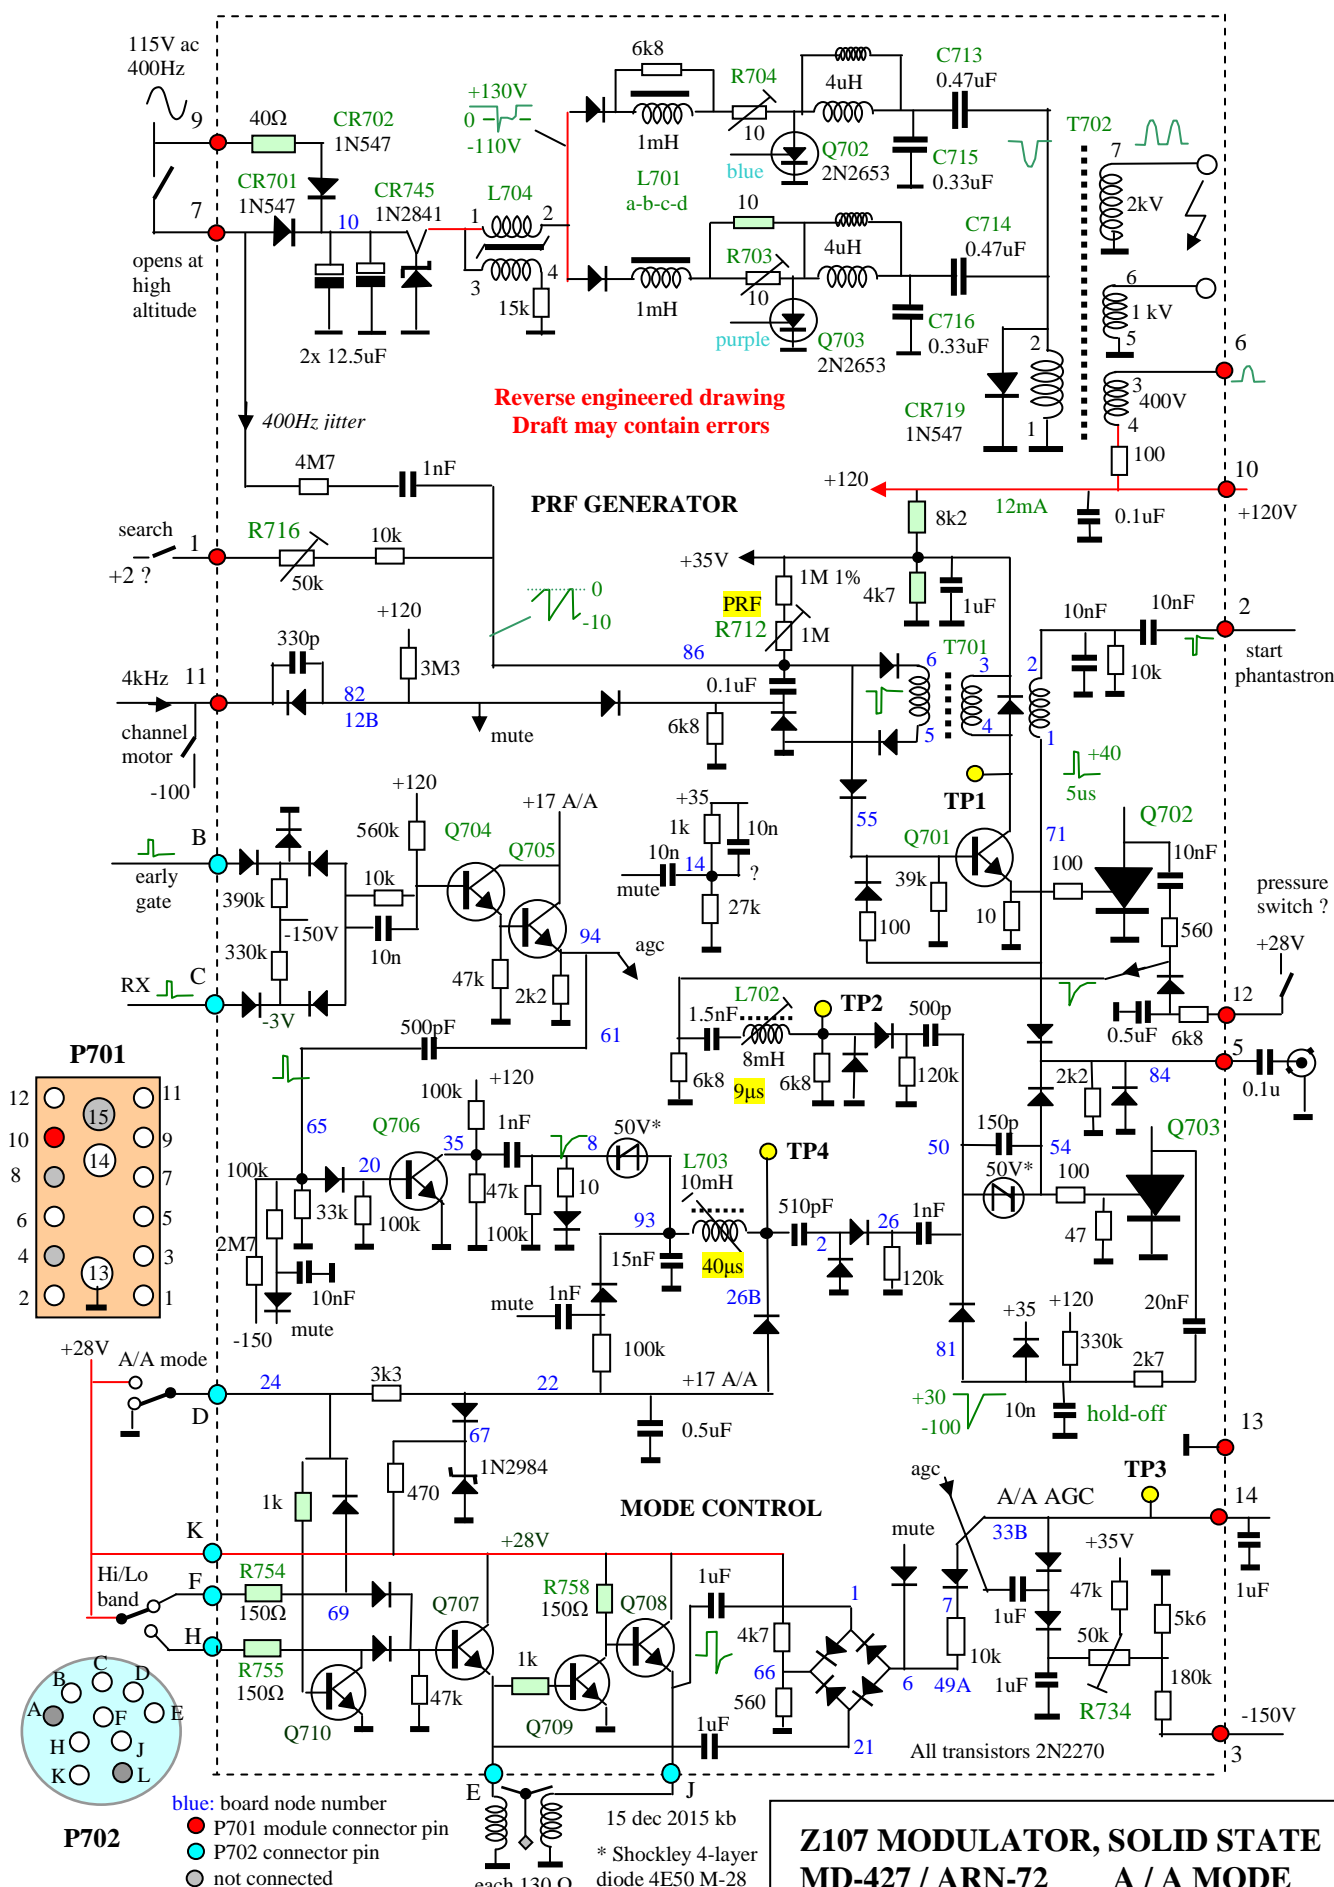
115V ac 400Hz
9
7
opens at high altitude
40Ω
CR702 1N547
CR701 1N547
10
CR745 1N2841
2x 12.5uF
+130V
0
-110V
L704
1 2
3 4
15k
6k8
1mH
R704
10
blue
4uH
Q702 2N2653
C713 0.47uF
C715 0.33uF
L701 a-b-c-d
1mH
10
R703
10
purple
4uH
Q703 2N2653
C714 0.47uF
C716 0.33uF
T702
7
2kV
6
1 kV
5
3
400V
4
100
2
1
CR719 1N547
6
10
+120V
Reverse engineered drawing
Draft may contain errors
400Hz jitter
4M7
1nF
PRF GENERATOR
+120
12mA
8k2
0.1uF
search
1
+2 ?
R716
50k
10k
+35V
1M 1%
4k7
1uF
0
-10
PRF
R712
1M
86
10nF
10nF
2
start phantastron
+120
330p
3M3
4kHz 11
82
12B
mute
0.1uF
6k8
T701
6
3
2
5
4
1
10k
channel motor
-100
+120
560k
Q704
+17 A/A
Q705
+35
1k
10n
10n
14
mute
?
27k
55
TP1
Q701
+40
5us
71
Q702
10nF
B
early gate
390k
10k
-150V
10n
330k
RX C
-3V
94
agc
47k
2k2
39k
100
100
10
560
pressure switch ?
+28V
12
L702
TP2
500p
1.5nF
8mH
6k8
9µs
6k8
120k
0.5uF
6k8
500pF
61
P701
12 11
10 9
8 7
6 5
4 3
2 1
15
14
13
65
Q706
100k
+120
35
1nF
8
50V*
47k
10
100k
20
33k
100k
100k
2M7
10nF
-150
mute
TP4
L703
10mH
93
40µs
15nF
510pF
2
26
1nF
120k
26B
mute
1nF
100k
2k2
84
5
0.1u
50
150p
54
Q703
50V*
100
47
+35
+120
330k
20nF
81
2k7
+30
-100
10n
hold-off
13
+28V
A/A mode
D
24
3k3
22
+17 A/A
0.5uF
67
1N2984
1k
470
MODE CONTROL
agc
TP3
A/A AGC
14
mute
33B
+35V
1uF
K
+28V
Hi/Lo band
F
H
R754
150Ω
69
R755
150Ω
Q707
R758
150Ω
Q708
1uF
1
4k7
1k
66
47k
Q710
Q709
560
1uF
21
6
49A
7
10k
1uF
47k
1uF
50k
5k6
180k
R734
-150V
3
All transistors 2N2270
A B C D E F H J K L
P702
blue: board node number
P701 module connector pin
P702 connector pin
not connected
E
J
each 130 Ω
15 dec 2015 kb
* Shockley 4-layer diode 4E50 M-28
Z107 MODULATOR, SOLID STATE
MD-427 / ARN-72 A / A MODE